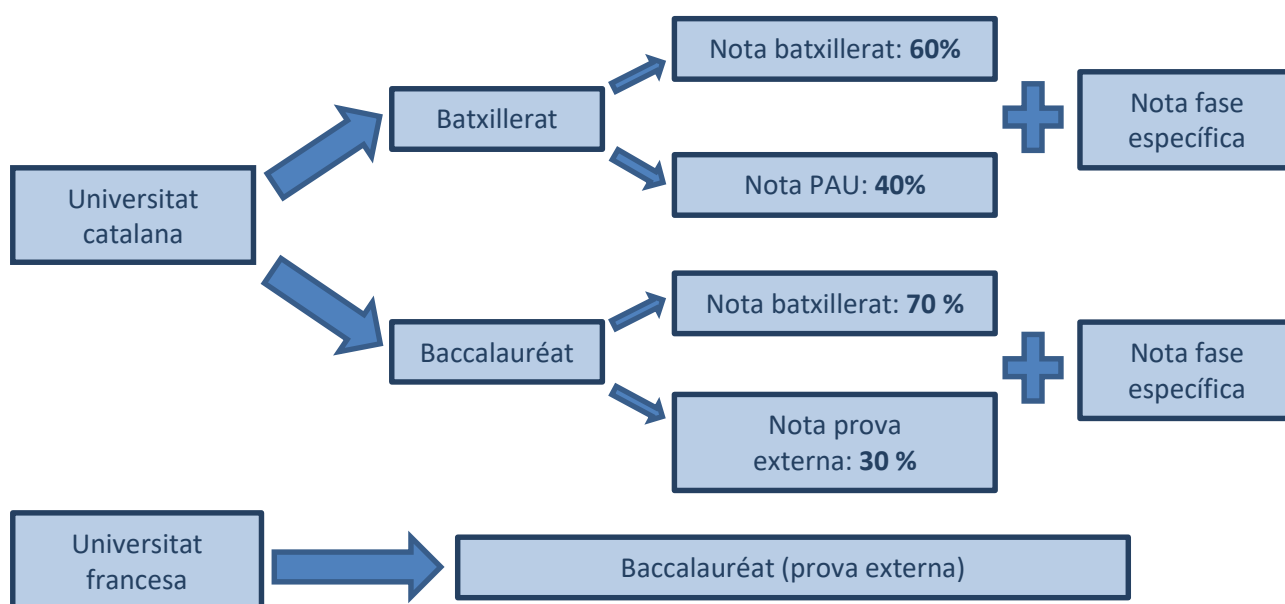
Universitat catalana

Batxillerat

Nota batxillerat: **60%**

Nota PAU: **40%**

Nota fase específica

Baccalauréat

Nota batxillerat: **70 %**

Nota prova externa: **30 %**

Nota fase específica

Universitat francesa

Baccalauréat (prova externa)